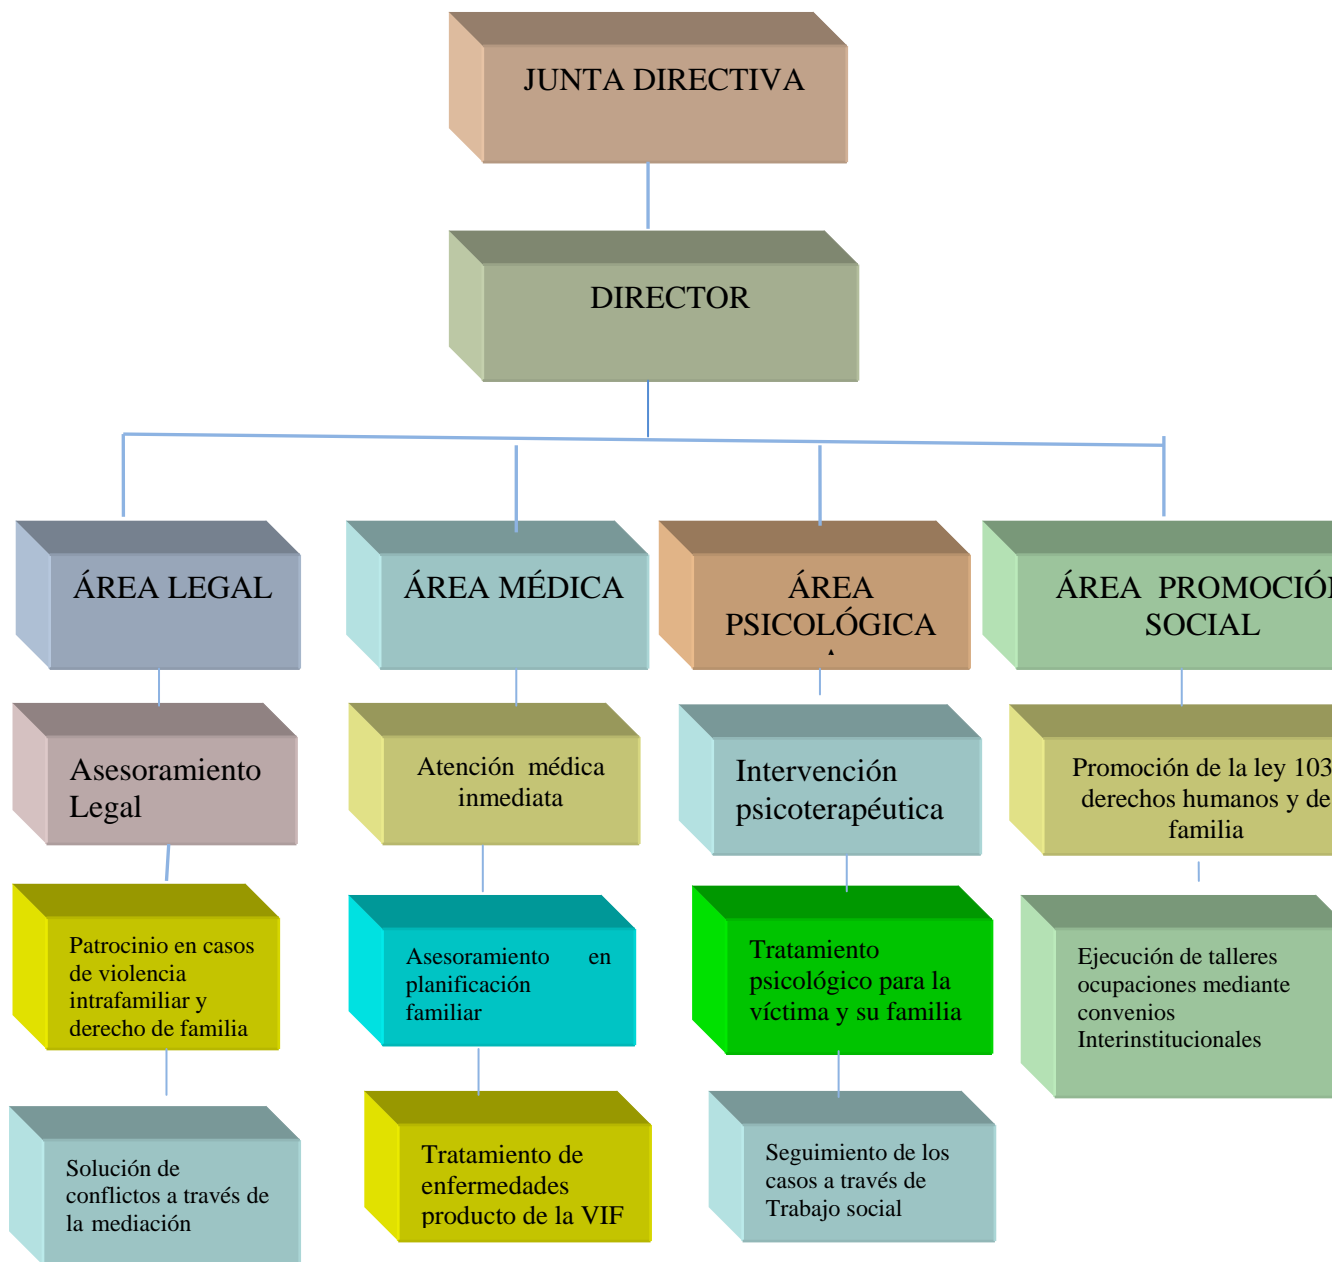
JUNTA DIRECTIVA

DIRECTOR

ÁREA LEGAL

ÁREA MÉDICA

ÁREA PSICOLÓGICA

ÁREA PROMOCIÓ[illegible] SOCIAL

Asesoramiento Legal

Atención médica inmediata

Intervención psicoterapéutica

Promoción de la ley 103 derechos humanos y de familia

Patrocinio en casos de violencia intrafamiliar y derecho de familia

Asesoramiento en planificación familiar

Tratamiento psicológico para la víctima y su familia

Ejecución de talleres ocupaciones mediante convenios Interinstitucionales

Solución de conflictos a través de la mediación

Tratamiento de enfermedades producto de la VIF

Seguimiento de los casos a través de Trabajo social